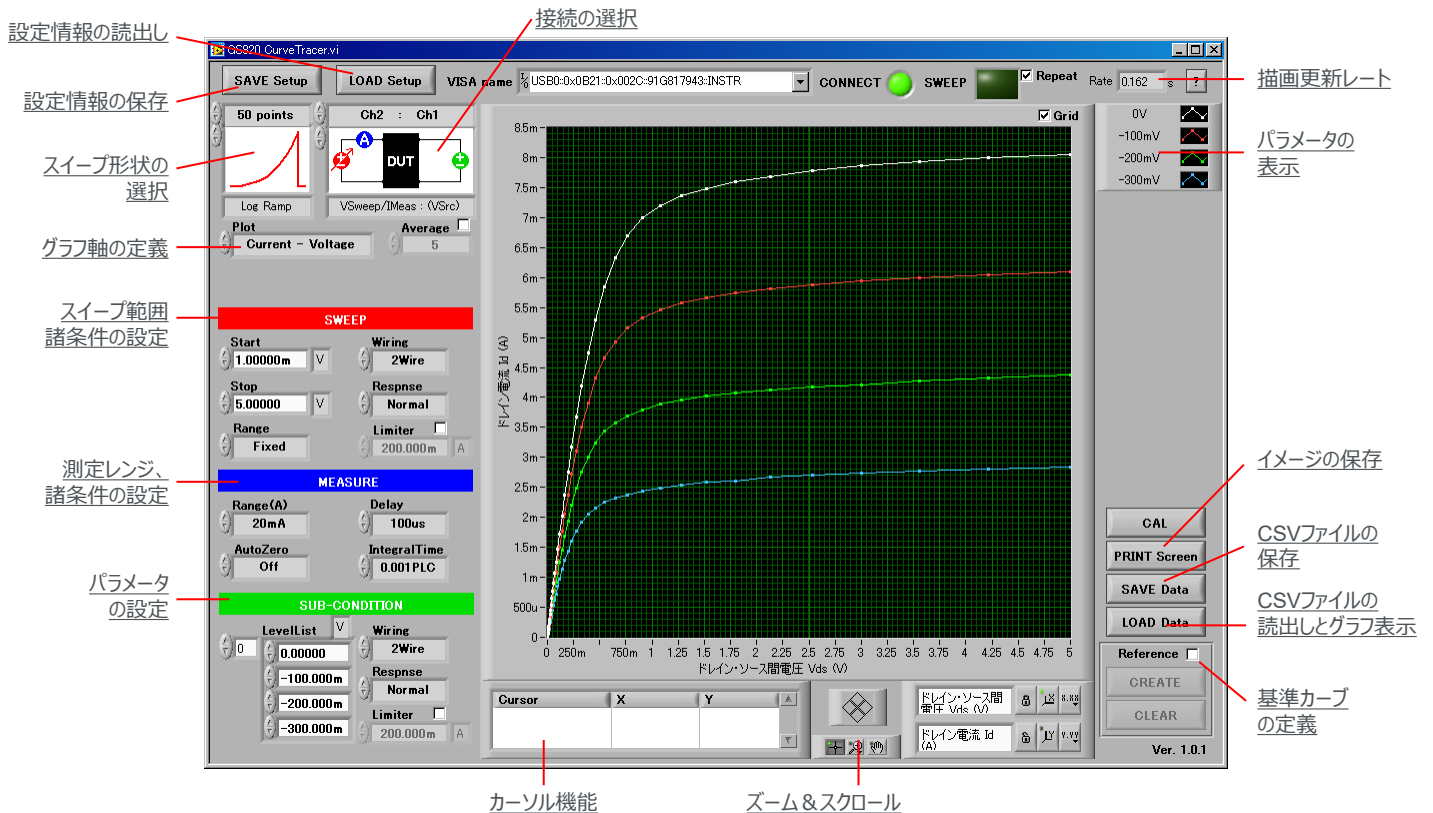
設定情報の読出し

接続の選択

CS820_CurveTracer.vi

SAVE Setup

LOAD Setup

VISA name

USB0::0x0B21::0x002C::91G817943::INSTR

CONNECT

SWEEP

Repeat

Rate 0.162 s

?

描画更新レート

設定情報の保存

50 points

Ch2 : Ch1

DUT

Log Ramp

VSweep/IMeas : (VSrc)

スイープ形状の選択

Grid

0V

-100mV

-200mV

-300mV

パラメータの表示

Plot

Current - Voltage

Average

5

グラフ軸の定義

SWEEP

スイープ範囲諸条件の設定

Start

1.00000m

V

Wiring

2Wire

Stop

5.00000

V

Respnse

Normal

Range

Fixed

Limiter

200.000m

A

MEASURE

測定レンジ、諸条件の設定

Range(A)

20mA

Delay

100us

AutoZero

Off

IntegralTime

0.001PLC

SUB-CONDITION

パラメータの設定

LevelList

V

0

0.00000

-100.000m

-200.000m

-300.000m

Wiring

2Wire

Respnse

Normal

Limiter

200.000m

A

8.5m
8m
7.5m
7m
6.5m
6m
5.5m
5m
4.5m
4m
3.5m
3m
2.5m
2m
1.5m
1m
500u
0

ドレイン電流 Id (A)

0 250m 750m 1 1.25 1.5 1.75 2 2.25 2.5 2.75 3 3.25 3.5 3.75 4 4.25 4.5 4.75 5

ドレイン・ソース間電圧 Vds (V)

イメージの保存

CAL

PRINT Screen

SAVE Data

LOAD Data

CSVファイルの保存

CSVファイルの読出しとグラフ表示

Reference

CREATE

CLEAR

基準カーブの定義

Ver. 1.0.1

| Cursor | X | Y |
|---|---|---|

ドレイン・ソース間電圧 Vds (V)

ドレイン電流 Id (A)

カーソル機能

ズーム＆スクロール